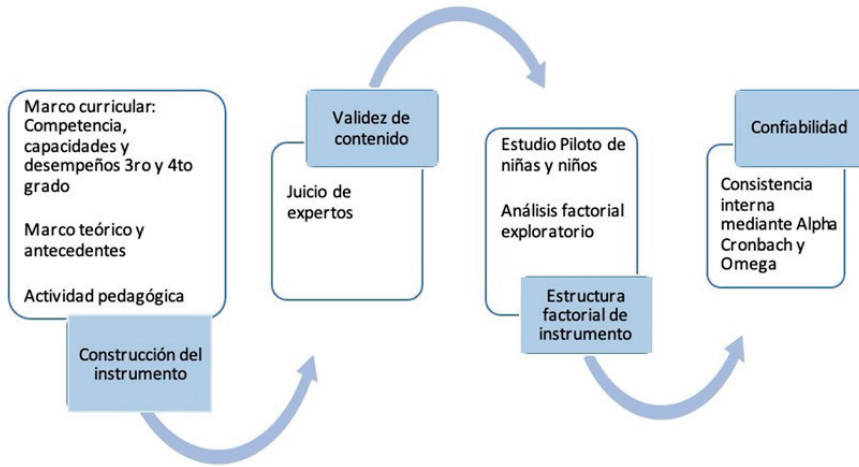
Marco curricular: Competencia, capacidades y desempeños 3ro y 4to grado

Marco teórico y antecedentes

Actividad pedagógica

Construcción del instrumento

Validez de contenido

Juicio de expertos

Estudio Piloto de niñas y niños

Análisis factorial exploratorio

Estructura factorial de instrumento

Confiabilidad

Consistencia interna mediante Alpha Cronbach y Omega